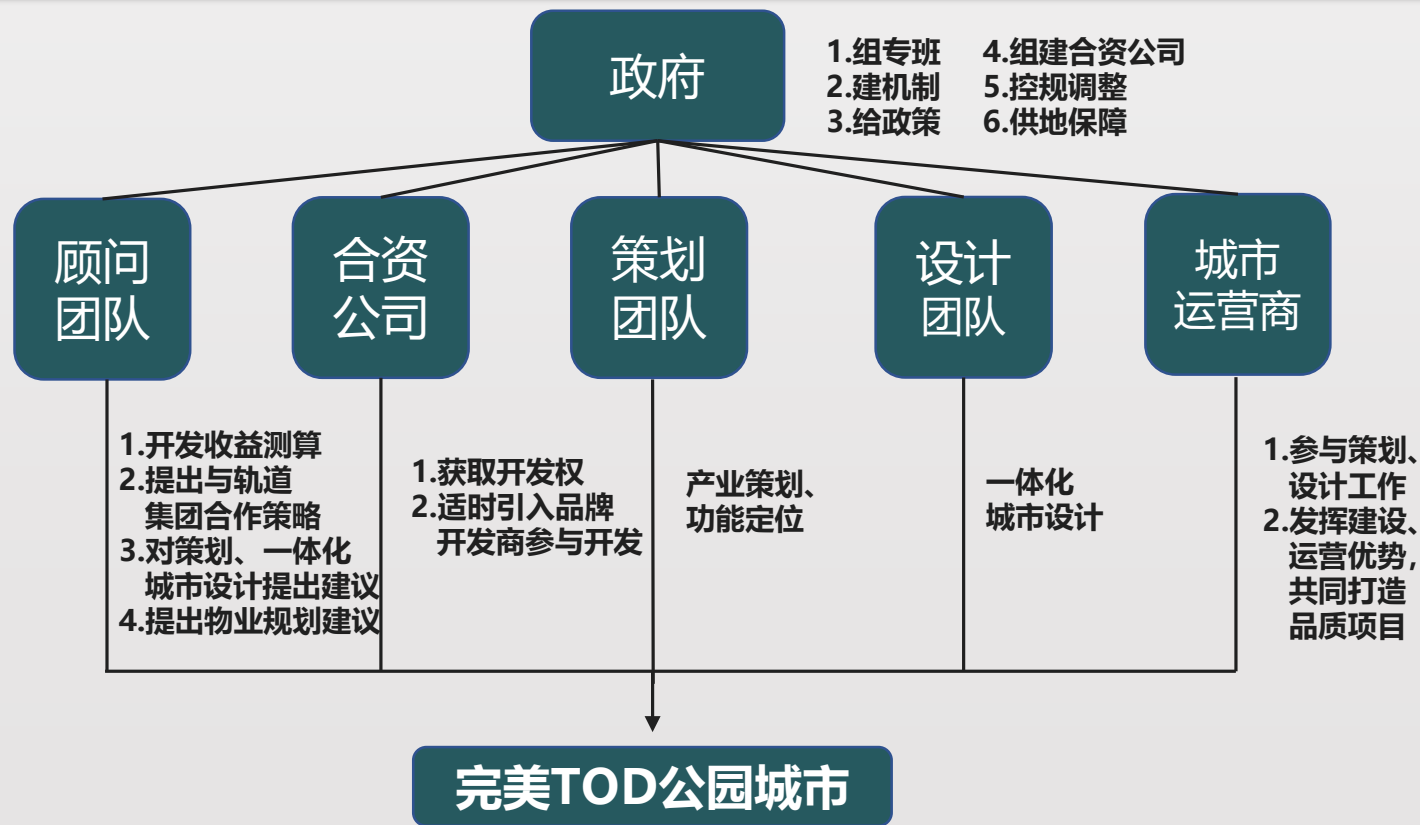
政府

1.组专班
2.建机制
3.给政策
4.组建合资公司
5.控规调整
6.供地保障

顾问团队

合资公司

策划团队

设计团队

城市运营商

1.开发收益测算
2.提出与轨道集团合作策略
3.对策划、一体化城市设计提出建议
4.提出物业规划建议

1.获取开发权
2.适时引入品牌开发商参与开发

产业策划、功能定位

一体化城市设计

1.参与策划、设计工作
2.发挥建设、运营优势，共同打造品质项目

完美TOD公园城市